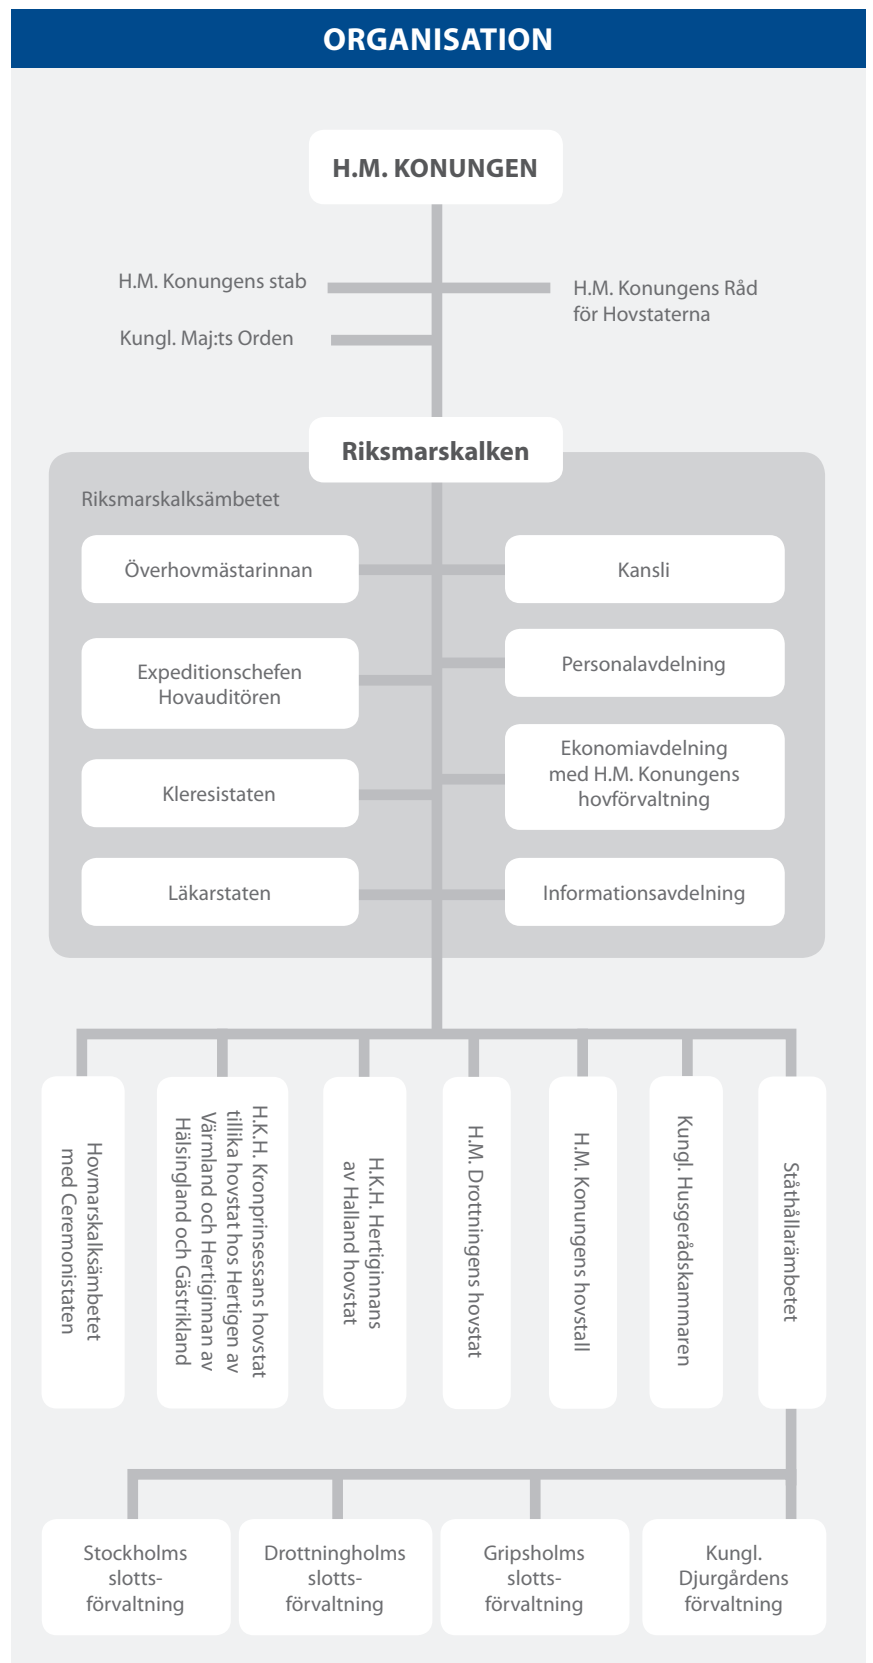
ORGANISATION

H.M. KONUNGEN

H.M. Konungens stab

Kungl. Maj:ts Orden

H.M. Konungens Råd för Hovstaterna

Riksmarskalken

Riksmarskalksämbetet

Överhovmästarinnan

Kansli

Expeditionschefen Hovauditören

Personalavdelning

Ekonomiavdelning med H.M. Konungens hovförvaltning

Kleresistaten

Läkarstaten

Informationsavdelning

Hovmarskalksämbetet med Ceremonistaten

H.K.H. Kronprinsessans hovstat tillika hovstat hos Hertigen av Värmland och Hertiginnan av Hälsingland och Gästrikland

H.K.H. Hertiginnans av Halland hovstat

H.M. Drottningens hovstat

H.M. Konungens hovstall

Kungl. Husgerådskammaren

Ståthållarämbetet

Stockholms slotts-förvaltning

Drottningholms slotts-förvaltning

Gripsholms slotts-förvaltning

Kungl. Djurgårdens förvaltning